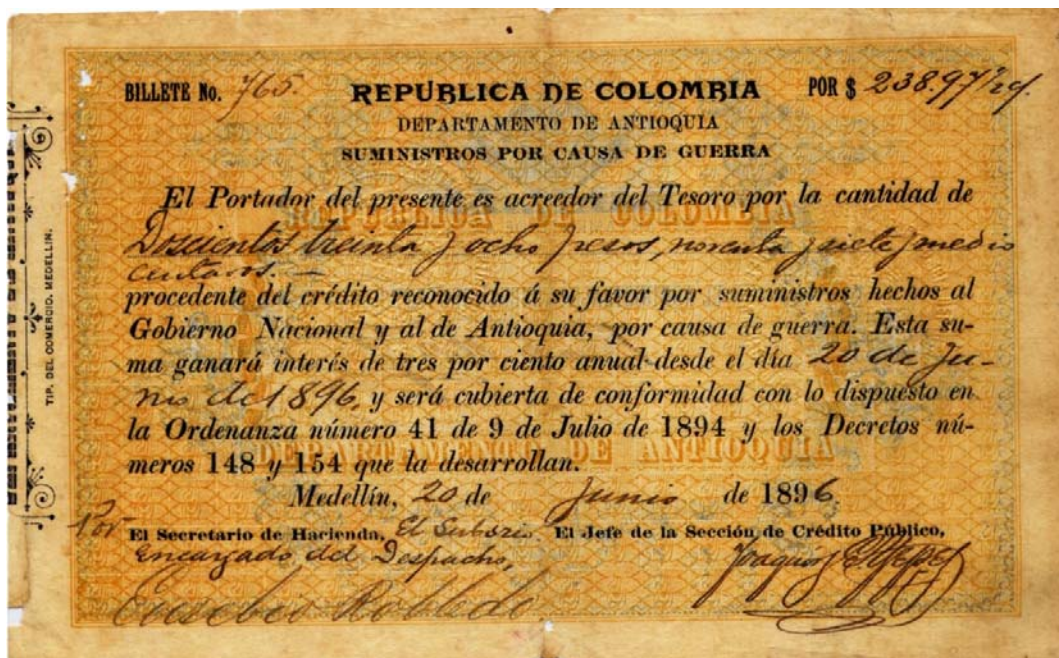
BILLETE No. 765. REPUBLICA DE COLOMBIA POR \$ 238.97½ cs.

DEPARTAMENTO DE ANTIOQUIA

SUMINISTROS POR CAUSA DE GUERRA

El Portador del presente es acreedor del Tesoro por la cantidad de Doscientos treinta y ocho pesos, noventa y siete y medio centavos.— procedente del crédito reconocido á su favor por suministros hechos al Gobierno Nacional y al de Antioquia, por causa de guerra. Esta suma ganará interés de tres por ciento anual desde el día 20 de Junio de 1896, y será cubierta de conformidad con lo dispuesto en la Ordenanza número 41 de 9 de Julio de 1894 y los Decretos números 148 y 154 que la desarrollan.

Medellín, 20 de Junio de 1896.

Por El Secretario de Hacienda, El Subsrio. Encargado del Despacho, El Jefe de la Sección de Crédito Público,

Eusebio Robledo

Joaquín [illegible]

TIP. DEL COMERCIO, MEDELLIN.

REPUBLICA DE COLOMBIA

DEPARTAMENTO DE ANTIOQUIA